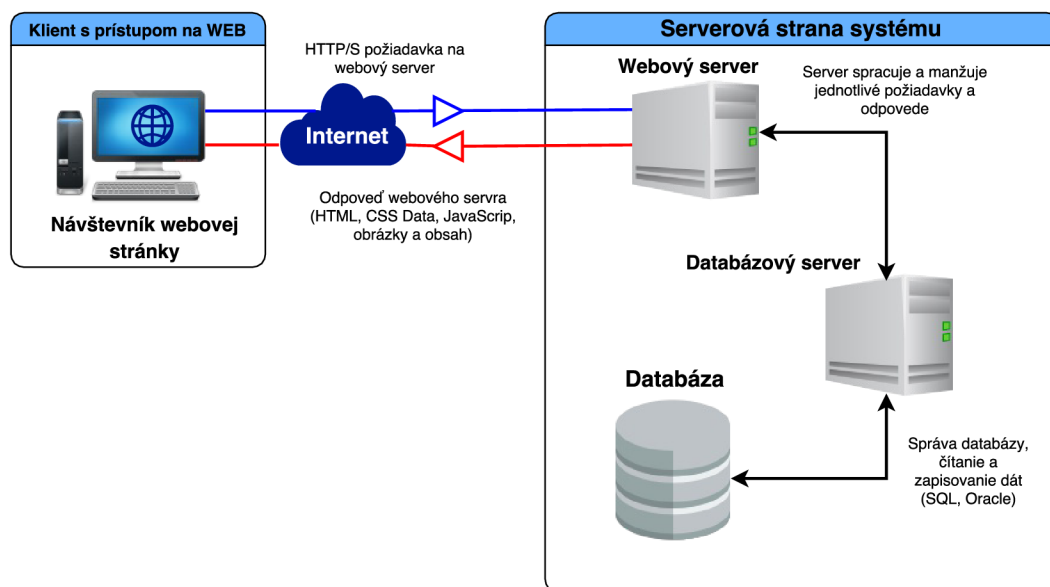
Klient s prístupom na WEB

Návštevník webovej stránky

HTTP/S požiadavka na webový server

Internet

Odpoveď webového servra (HTML, CSS Data, JavaScrip, obrázky a obsah)

Serverová strana systému

Webový server

Server spracuje a manžuje jednotlivé požiadavky a odpovede

Databázový server

Databáza

Správa databázy, čítanie a zapisovanie dát (SQL, Oracle)